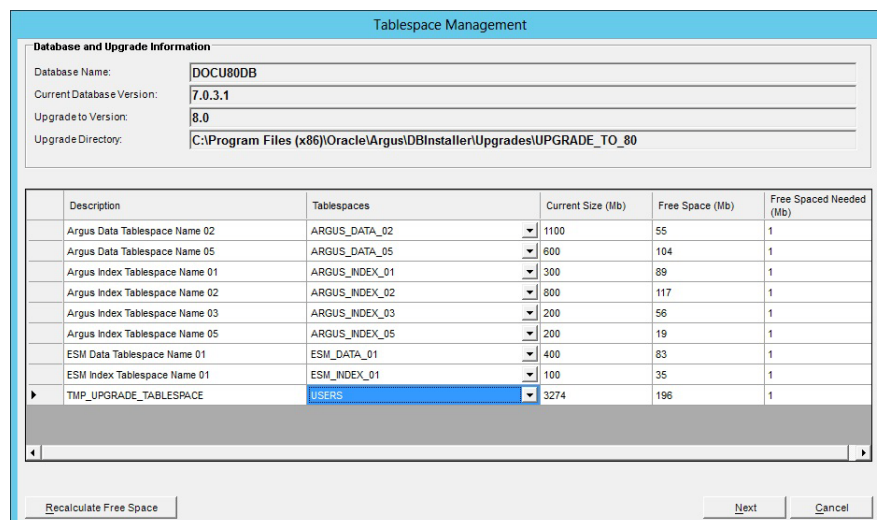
Tablespace Management

Database and Upgrade Information

Database Name: DOCU80DB

Current Database Version: 7.0.3.1

Upgrade to Version: 8.0

Upgrade Directory: C:\Program Files (x86)\Oracle\Argus\DBInstaller\Upgrades\UPGRADE_TO_80

| Description | Tablespaces | Current Size (Mb) | Free Space (Mb) | Free Spaced Needed (Mb) |
|---|---|---|---|---|
| Argus Data Tablespace Name 02 | ARGUS_DATA_02 | 1100 | 55 | 1 |
| Argus Data Tablespace Name 05 | ARGUS_DATA_05 | 600 | 104 | 1 |
| Argus Index Tablespace Name 01 | ARGUS_INDEX_01 | 300 | 89 | 1 |
| Argus Index Tablespace Name 02 | ARGUS_INDEX_02 | 800 | 117 | 1 |
| Argus Index Tablespace Name 03 | ARGUS_INDEX_03 | 200 | 56 | 1 |
| Argus Index Tablespace Name 05 | ARGUS_INDEX_05 | 200 | 19 | 1 |
| ESM Data Tablespace Name 01 | ESM_DATA_01 | 400 | 83 | 1 |
| ESM Index Tablespace Name 01 | ESM_INDEX_01 | 100 | 35 | 1 |
| TMP_UPGRADE_TABLESPACE | USERS | 3274 | 196 | 1 |

Recalculate Free Space

Next

Cancel